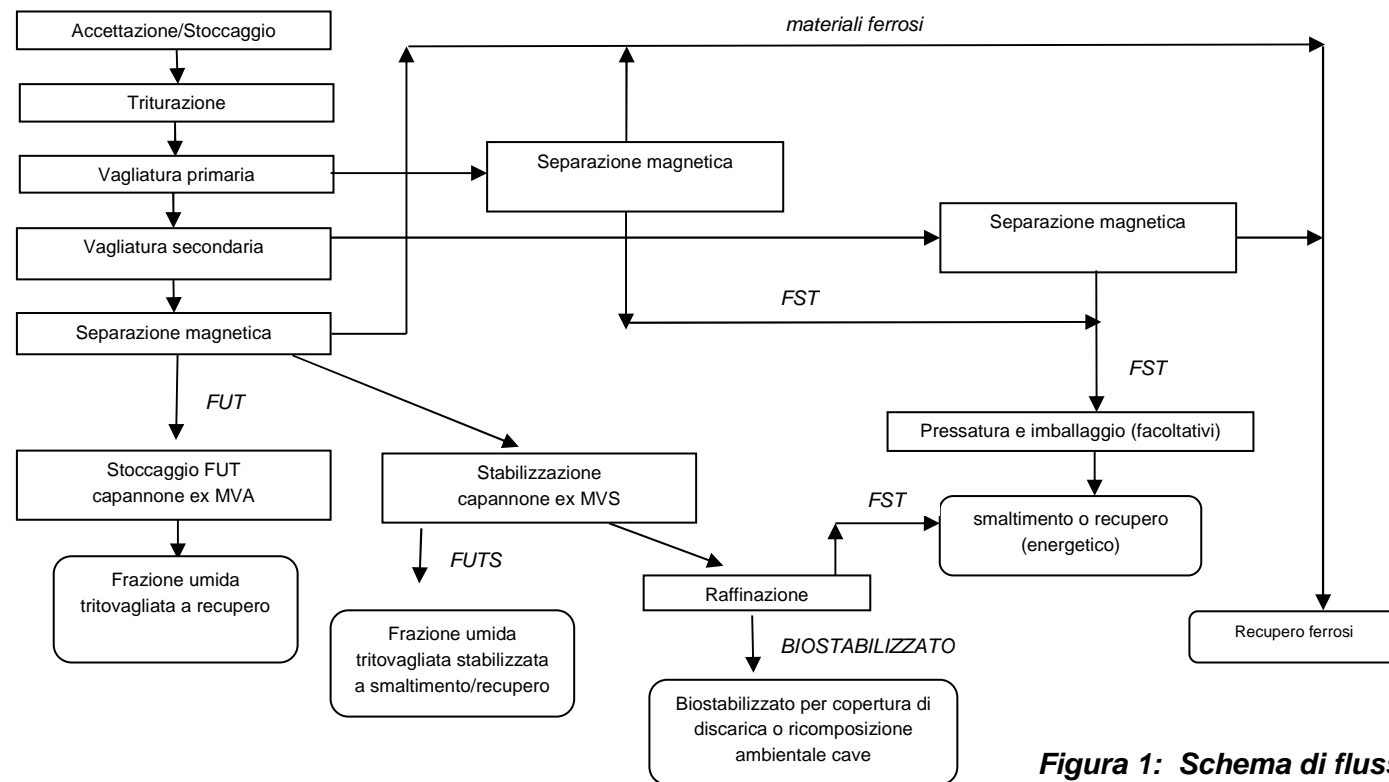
Accettazione/Stoccaggio

Triturazione

Vagliatura primaria

Vagliatura secondaria

Separazione magnetica

materiali ferrosi

Separazione magnetica

Separazione magnetica

FST

FST

FUT

Pressatura e imballaggio (facoltativi)

Stoccaggio FUT capannone ex MVA

Stabilizzazione capannone ex MVS

FST

smaltimento o recupero (energetico)

FUTS

Frazione umida tritovagliata a recupero

Raffinazione

Recupero ferrosi

BIOSTABILIZZATO

Frazione umida tritovagliata stabilizzata a smaltimento/recupero

Biostabilizzato per copertura di discarica o ricomposizione ambientale cave

Figura 1: Schema di flus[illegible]